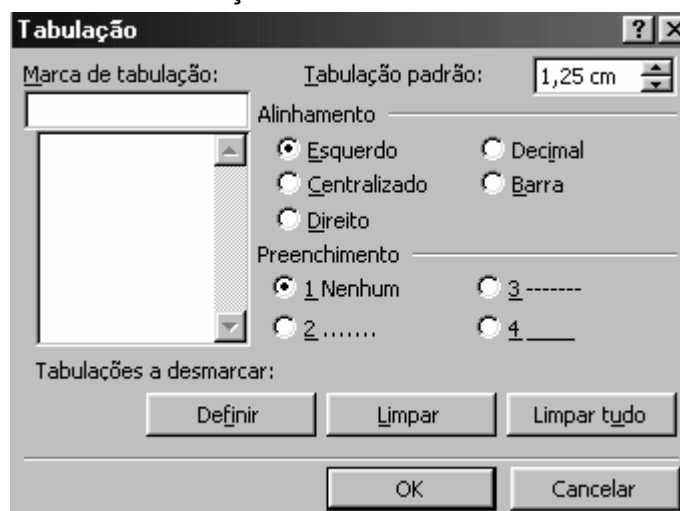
Tabulação

?

Marca de tabulação:

Tabulação padrão:

1,25 cm

Alinhamento

Esquerdo

Decimal

Centralizado

Barra

Direito

Preenchimento

1 Nenhum

3 -------

2 .......

4 ____

Tabulações a desmarcar:

Definir

Limpar

Limpar tudo

OK

Cancelar